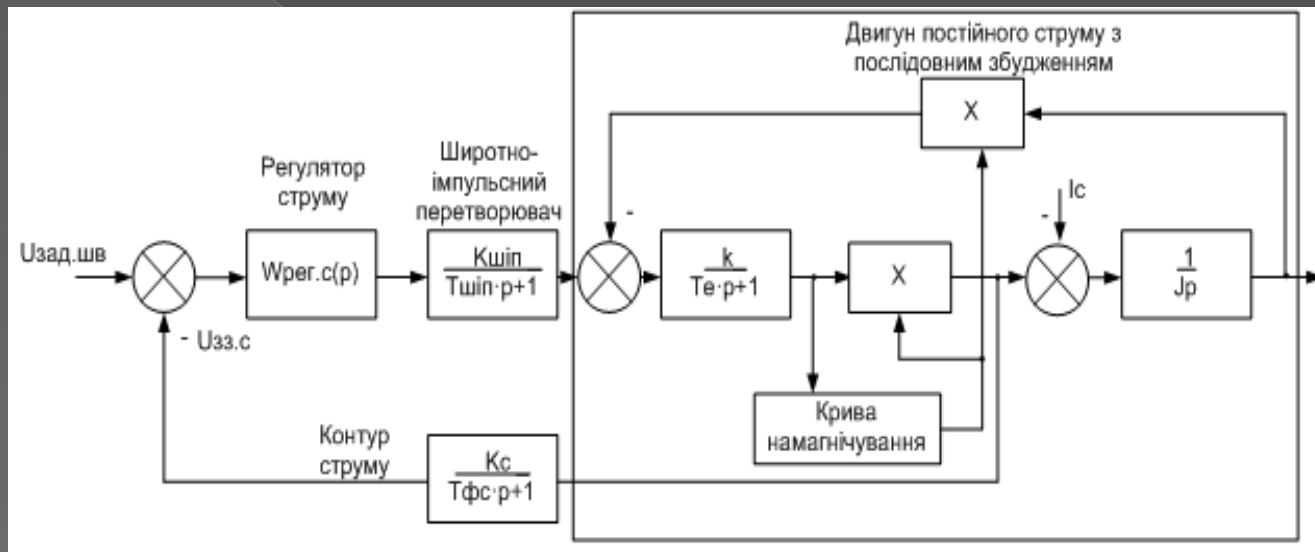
Двигун постійного струму з послідовним збудженням

Регулятор струму

Широтно-імпульсний перетворювач

Uзад.шв

Wрег.с(p)

$\frac{Kшіп}{Tшіп \cdot p+1}$

-

$\frac{k}{Te \cdot p+1}$

X

X

Ic

-

$\frac{1}{Jp}$

- Uзз.с

Крива намагнічування

Контур струму

$\frac{Kc}{Tфс \cdot p+1}$